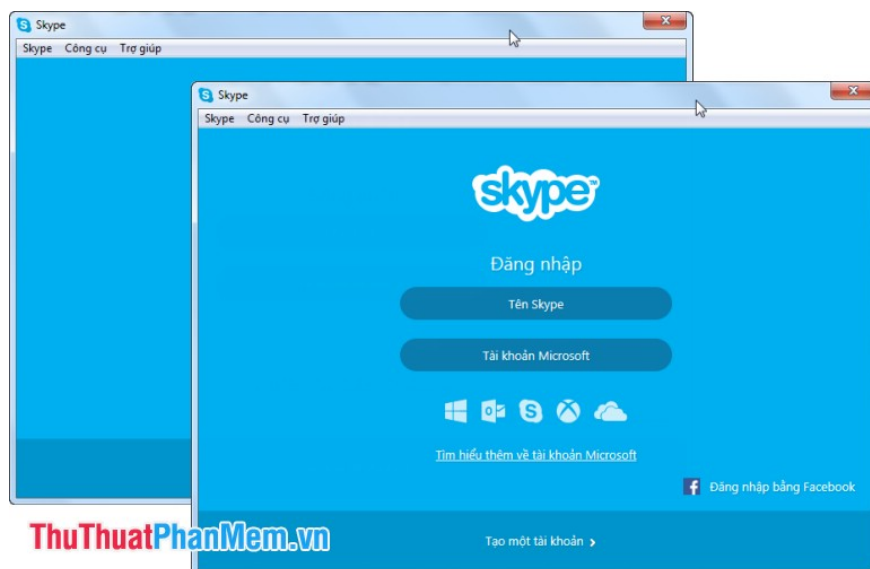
Skype
Skype Công cụ Trợ giúp

Skype
Skype Công cụ Trợ giúp

skype

Đăng nhập

Tên Skype

Tài khoản Microsoft

Tìm hiểu thêm về tài khoản Microsoft

Đăng nhập bằng Facebook

Tạo một tài khoản ›

ThuThuatPhanMem.vn